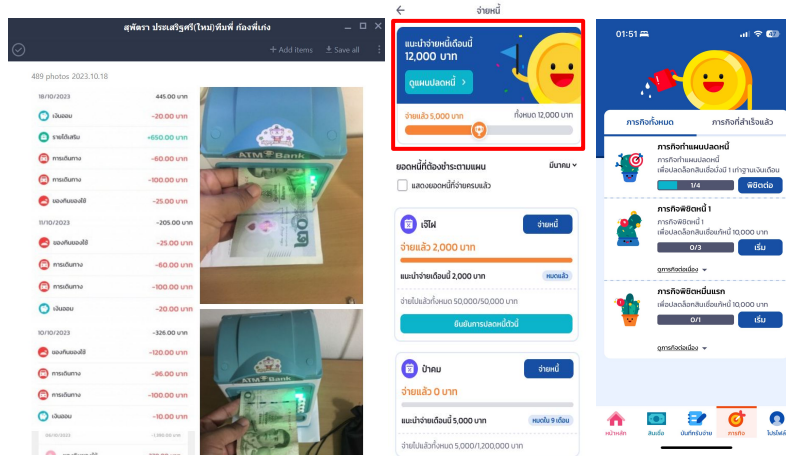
สุพัตรา ประเสริฐศรี(ใหม่)ทีมพี่ ก้องพี่เก่ง

+ Add items Save all

489 photos 2023.10.18

16/10/2023 445.00 บาท

เงินออม -20.00 บาท

รายได้เสริม +650.00 บาท

การเดินทาง -60.00 บาท

การเดินทาง -100.00 บาท

ของกินของใช้ -25.00 บาท

11/10/2023 -205.00 บาท

ของกินของใช้ -25.00 บาท

การเดินทาง -60.00 บาท

การเดินทาง -100.00 บาท

เงินออม -20.00 บาท

10/10/2023 -326.00 บาท

ของกินของใช้ -120.00 บาท

การเดินทาง -96.00 บาท

การเดินทาง -10.00 บาท

การเดินทาง -100.00 บาท

ATM Bank

ATM Bank

จ่ายหนี้

แนะนำจ่ายหนี้เดือนนี้
12,000 บาท

ดูแผนปลดหนี้ >

จ่ายแล้ว 5,000 บาท ทั้งหมด 12,000 บาท

ยอดหนี้ที่ต้องชำระตามแผน มีนาคม

แสดงยอดหนี้ที่จ่ายครบแล้ว

เจ๊ไฝ จ่ายหนี้

จ่ายแล้ว 2,000 บาท

แนะนำจ่ายเดือนนี้ 2,000 บาท หมดแล้ว

จ่ายไปแล้วทั้งหมด 50,000/50,000 บาท

ยืนยันการปลดหนี้ตัวนี้

ป้าคม จ่ายหนี้

จ่ายแล้ว 0 บาท

แนะนำจ่ายเดือนนี้ 5,000 บาท หมดใน 9 เดือน

จ่ายไปแล้วทั้งหมด 500/1,200,000 บาท

01:51

ภารกิจทั้งหมด ภารกิจที่สำเร็จแล้ว

ภารกิจทำแผนปลดหนี้
ภารกิจทำแผนปลดหนี้
เพื่อปลดล็อกสินเชื่อขั้นที่ 1 เท่าฐานเงินเดือน

1/4 พิชิตต่อ

ภารกิจพิชิตหนี้ 1
ภารกิจพิชิตหนี้ 1
เพื่อปลดล็อกสินเชื่อหนี้ 10,000 บาท

0/3 เริ่ม

ดูภารกิจย่อย

ภารกิจพิชิตหนี้แรก
เพื่อปลดล็อกสินเชื่อหนี้ 10,000 บาท

0/1 เริ่ม

ดูภารกิจย่อย

หน้าหลัก สินเชื่อ บันทึกรายจ่าย ภารกิจ โปรไฟล์